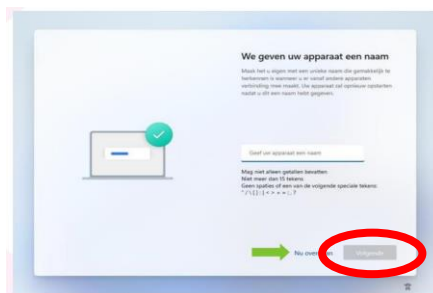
We geven uw apparaat een naam

Maak het u eigen met een unieke naam die gemakkelijk te herkennen is wanneer u er vanaf andere apparaten verbinding mee maakt. Uw apparaat zal opnieuw opstarten nadat u dit een naam hebt gegeven.

Geef uw apparaat een naam

Mag niet alleen getallen bevatten
Niet meer dan 15 tekens
Geen spaties of een van de volgende speciale tekens:
" / \ [ ] : | < > + = ; , ?

Nu overslaan

Volgende